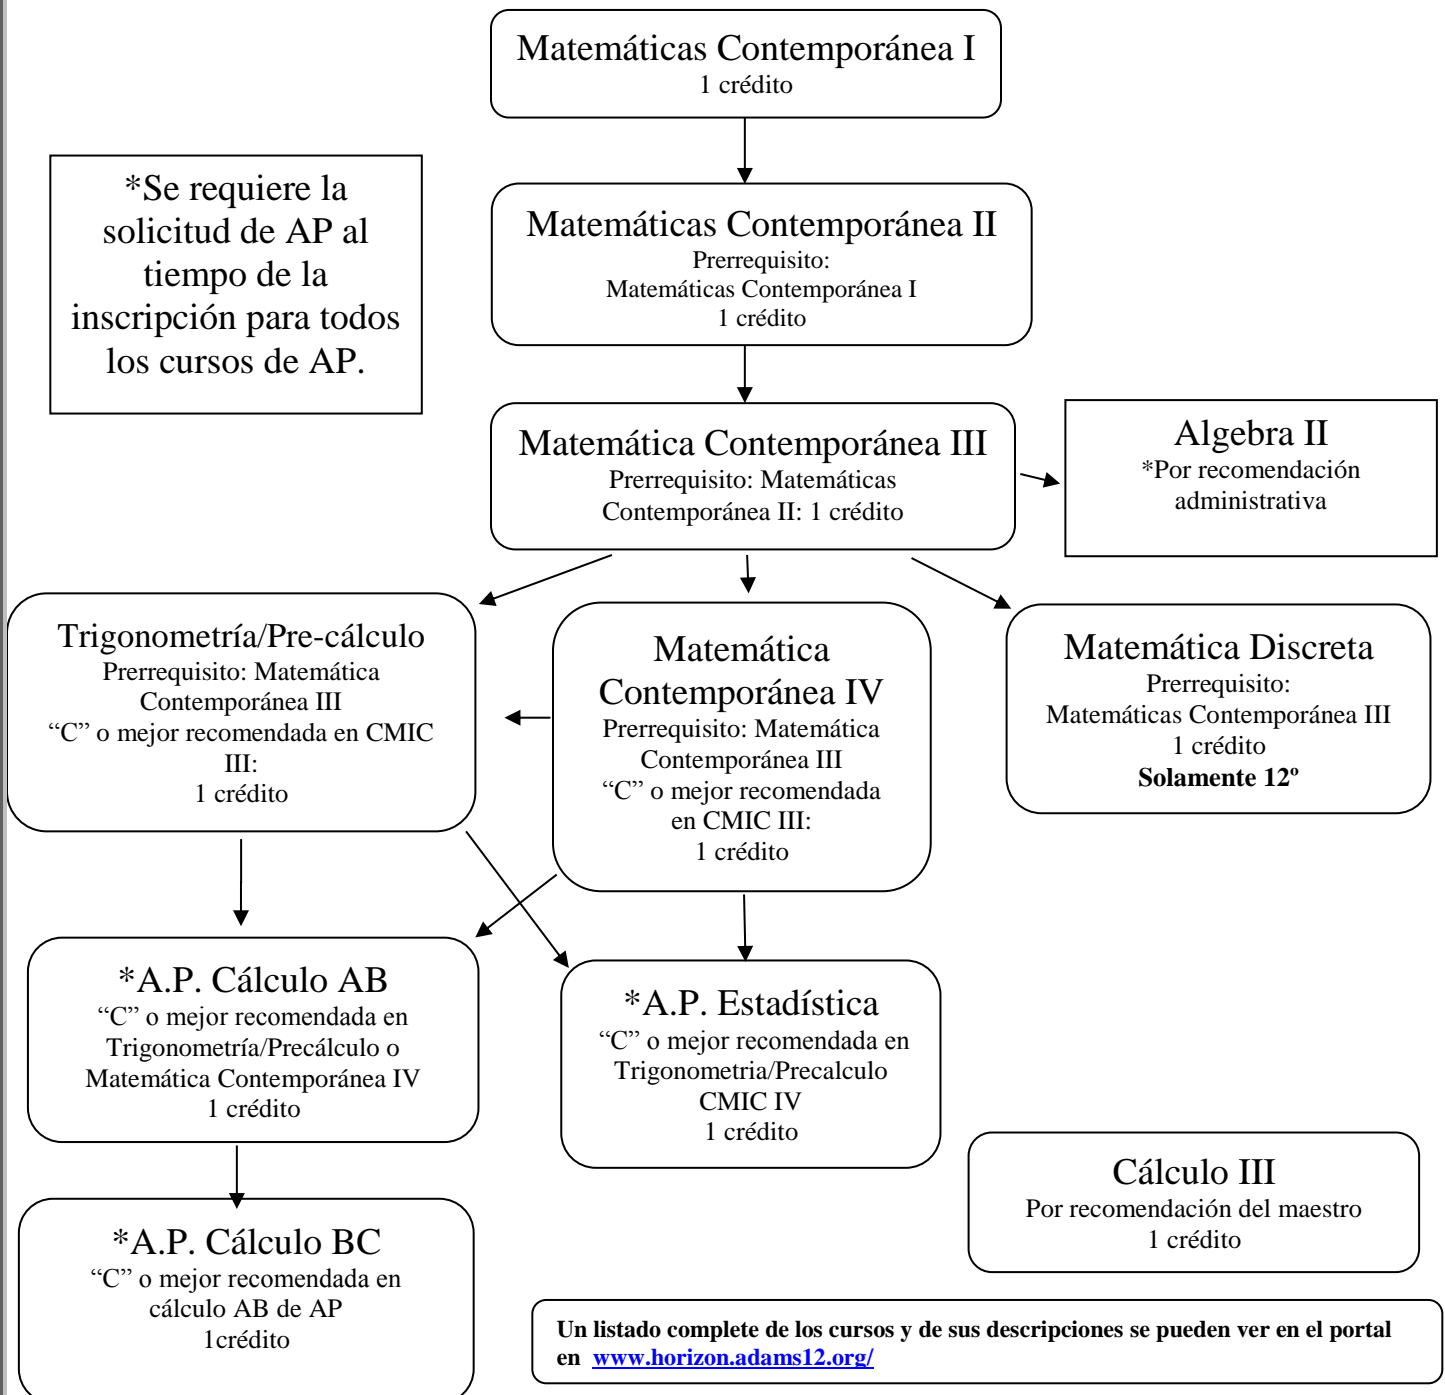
Matemáticas Contemporánea I
1 crédito

*Se requiere la solicitud de AP al tiempo de la inscripción para todos los cursos de AP.

Matemáticas Contemporánea II
Prerrequisito:
Matemáticas Contemporánea I
1 crédito

Matemática Contemporánea III
Prerrequisito: Matemáticas Contemporánea II: 1 crédito

Algebra II
*Por recomendación administrativa

Trigonometría/Pre-cálculo
Prerrequisito: Matemática Contemporánea III
"C" o mejor recomendada en CMIC III:
1 crédito

Matemática Contemporánea IV
Prerrequisito: Matemática Contemporánea III
"C" o mejor recomendada en CMIC III:
1 crédito

Matemática Discreta
Prerrequisito:
Matemáticas Contemporánea III
1 crédito
**Solamente 12º**

*A.P. Cálculo AB
"C" o mejor recomendada en Trigonometría/Precálculo o Matemática Contemporánea IV
1 crédito

*A.P. Estadística
"C" o mejor recomendada en Trigonometria/Precalculo
CMIC IV
1 crédito

Cálculo III
Por recomendación del maestro
1 crédito

*A.P. Cálculo BC
"C" o mejor recomendada en cálculo AB de AP
1crédito

**Un listado complete de los cursos y de sus descripciones se pueden ver en el portal en www.horizon.adams12.org/**